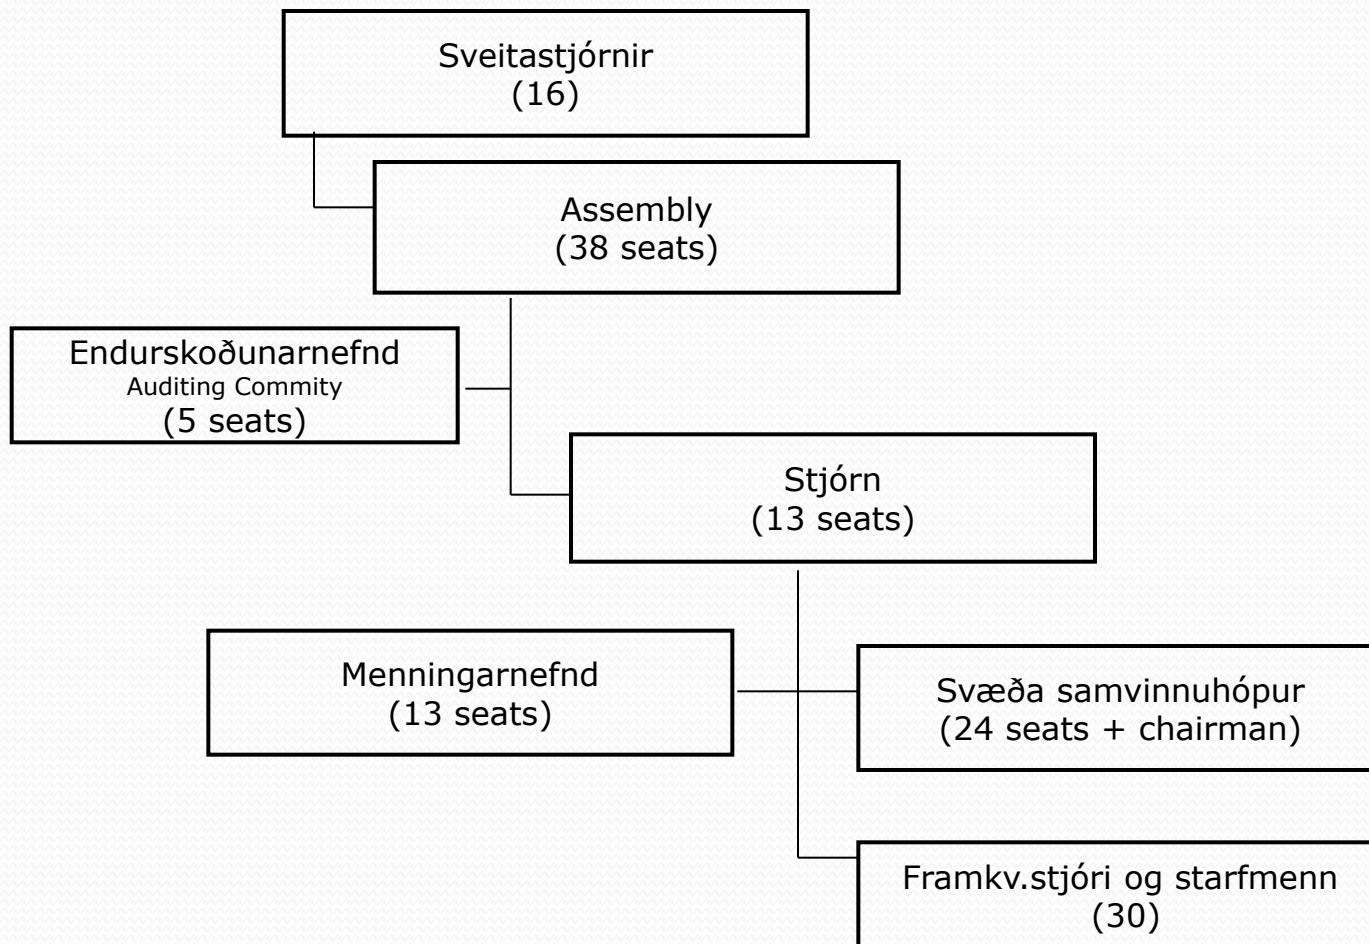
Sveitastjórnir
(16)

Assembly
(38 seats)

Endurskoðunarnefnd
Auditing Commity
(5 seats)

Stjórn
(13 seats)

Menningarnefnd
(13 seats)

Svæða samvinnuhópur
(24 seats + chairman)

Framkv.stjóri og starfmenn
(30)